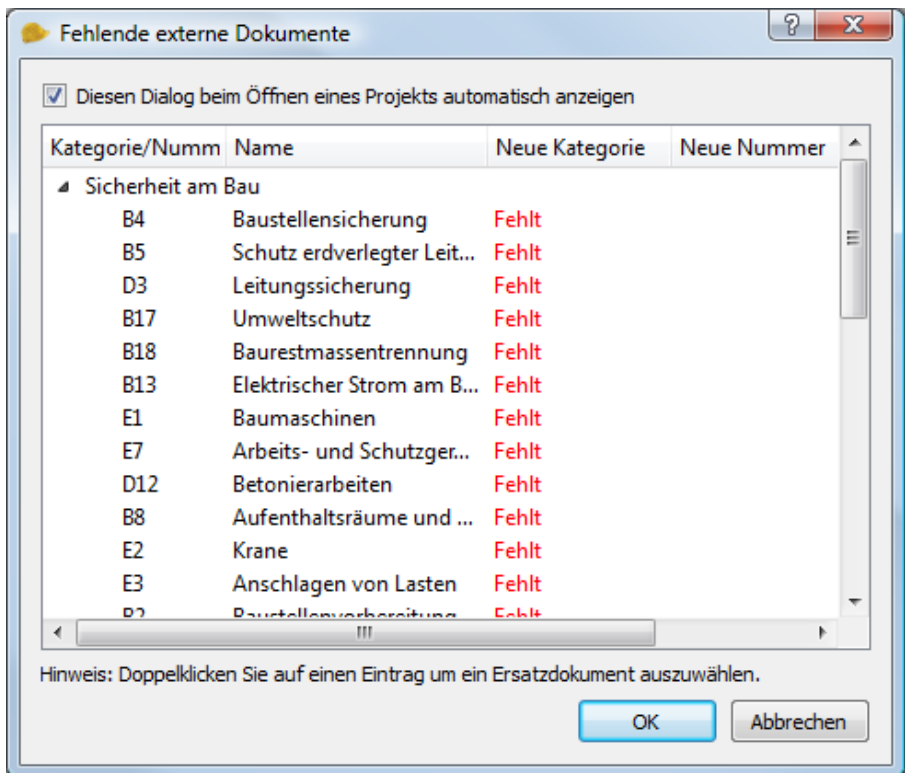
Fehlende externe Dokumente

Diesen Dialog beim Öffnen eines Projekts automatisch anzeigen

| Kategorie/Numm | Name | Neue Kategorie | Neue Nummer |
|---|---|---|---|
| Sicherheit am Bau | | | |
| B4 | Baustellensicherung | Fehlt | |
| B5 | Schutz erdverlegter Leit... | Fehlt | |
| D3 | Leitungssicherung | Fehlt | |
| B17 | Umweltschutz | Fehlt | |
| B18 | Baurestmassentrennung | Fehlt | |
| B13 | Elektrischer Strom am B... | Fehlt | |
| E1 | Baumaschinen | Fehlt | |
| E7 | Arbeits- und Schutzger... | Fehlt | |
| D12 | Betonierarbeiten | Fehlt | |
| B8 | Aufenthaltsräume und ... | Fehlt | |
| E2 | Krane | Fehlt | |
| E3 | Anschlagen von Lasten | Fehlt | |
| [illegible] | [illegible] | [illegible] | |

Hinweis: Doppelklicken Sie auf einen Eintrag um ein Ersatzdokument auszuwählen.

OK Abbrechen